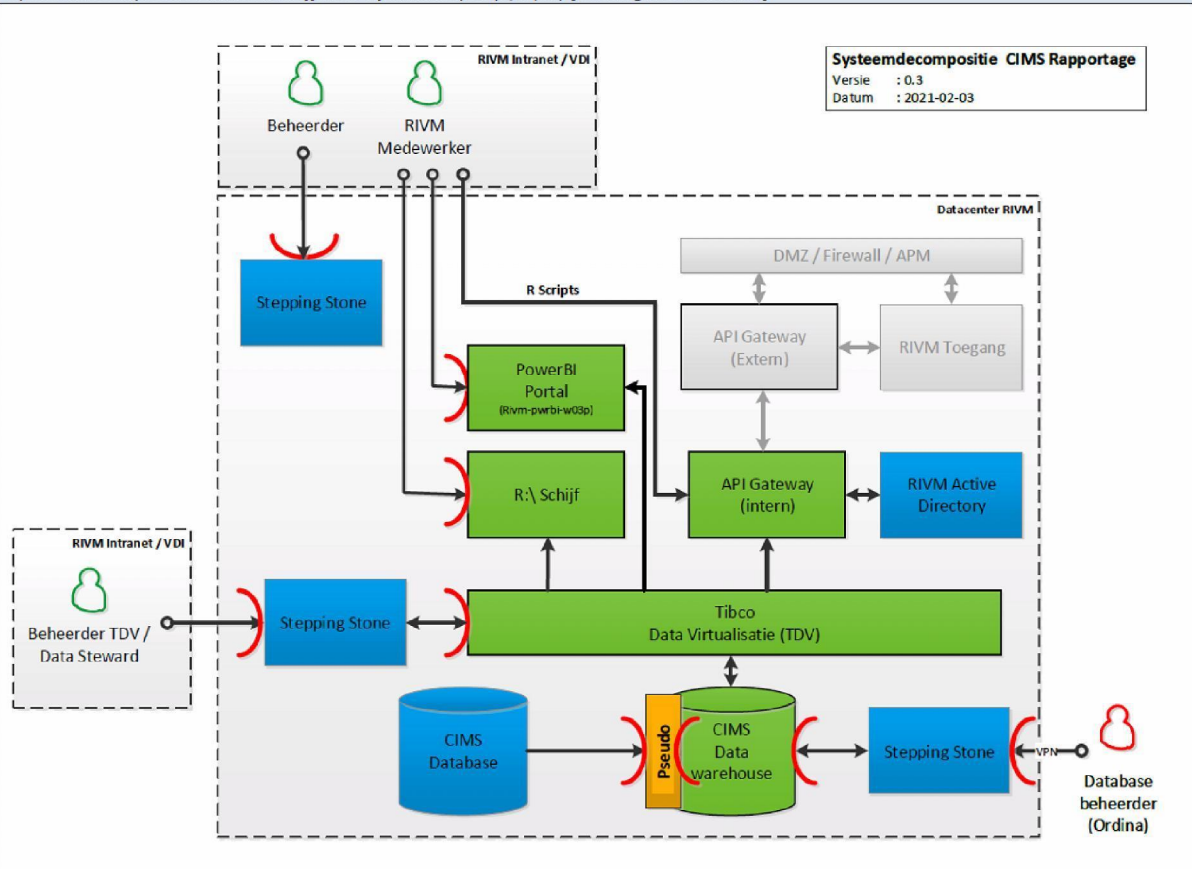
RIVM Intranet / VDI

Beheerder

RIVM Medewerker

Systeemdecompositie CIMS Rapportage
Versie : 0.3
Datum : 2021-02-03

Datacenter RIVM

Stepping Stone

DMZ / Firewall / APM

R Scripts

API Gateway (Extern)

RIVM Toegang

PowerBI Portal (Rivm-pwrbi-w03p)

R:\ Schijf

API Gateway (intern)

RIVM Active Directory

RIVM Intranet / VDI

Beheerder TDV / Data Steward

Stepping Stone

Tibco Data Virtualisatie (TDV)

CIMS Database

Pseudo

CIMS Data warehouse

Stepping Stone

VPN

Database beheerder (Ordina)